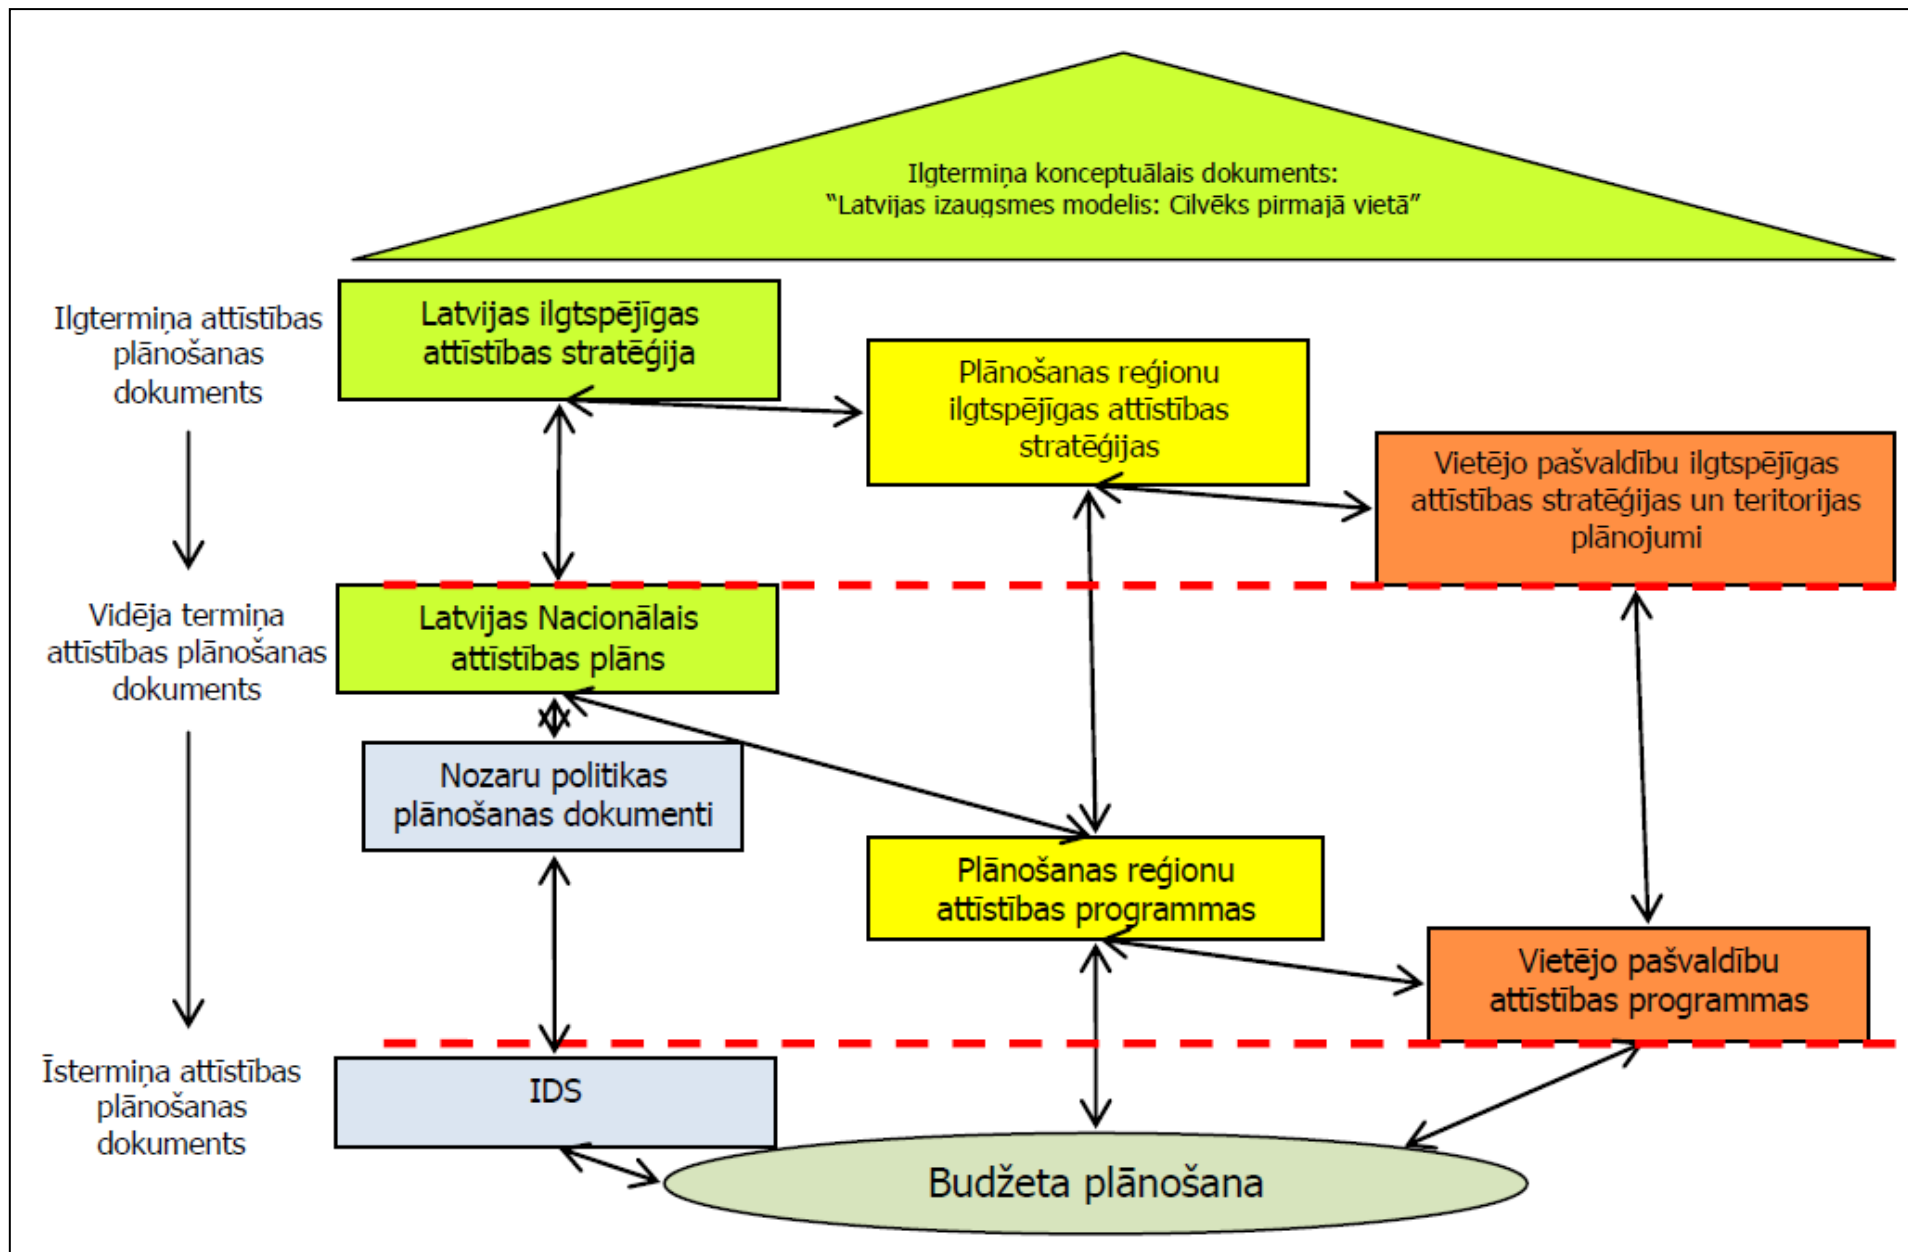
Ilgtermiņa konceptuālais dokuments:
"Latvijas izaugsmes modelis: Cilvēks pirmajā vietā"

Ilgtermiņa attīstības plānošanas dokuments

Latvijas ilgtspējīgas attīstības stratēģija

Plānošanas reģionu ilgtspējīgas attīstības stratēģijas

Vietējo pašvaldību ilgtspējīgas attīstības stratēģijas un teritorijas plānojumi

Vidēja termiņa attīstības plānošanas dokuments

Latvijas Nacionālais attīstības plāns

Nozaru politikas plānošanas dokumenti

Plānošanas reģionu attīstības programmas

Vietējo pašvaldību attīstības programmas

Īstermiņa attīstības plānošanas dokuments

IDS

Budžeta plānošana